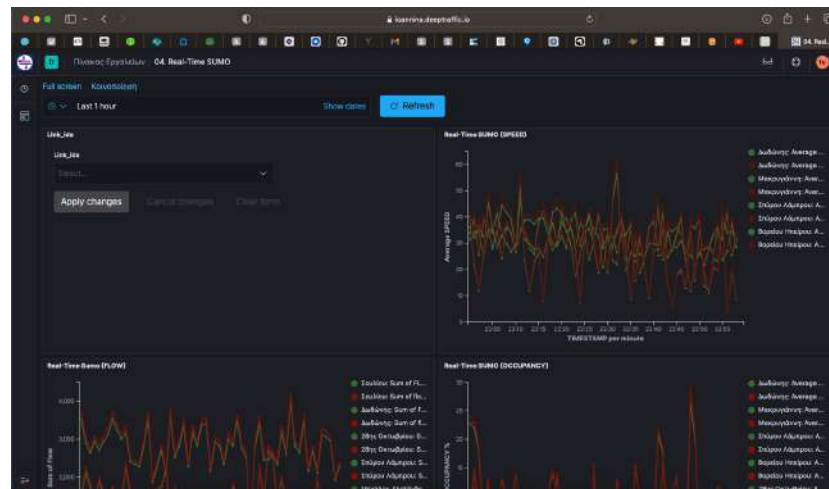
ioannina.deeptraffic.io

04. Real...

Πίνακας Εργαλείων 04. Real-Time SUMO

Full screen Κοινοποίηση

Last 1 hour

Show dates

Refresh

Link_ids

Link_ids

Select...

Apply changes

Cancel changes

Clear form

Real-Time SUMO (SPEED)

Average SPEED

TIMESTAMP per minute

Δωδώνης: Average ...

Δωδώνης: Average ...

Μακρυγιάννη: Aver...

Μακρυγιάννη: Aver...

Σπύρου Λάμπρου: A...

Σπύρου Λάμπρου: A...

Βορείου Ηπείρου: A...

Βορείου Ηπείρου: A...

Real-Time Sumo (FLOW)

Sum of Flow

Σουλίου: Sum of Fl...

Σουλίου: Sum of fio...

Δωδώνης: Sum of f...

Δωδώνης: Sum of f...

28ης Οκτωβρίου: S...

28ης Οκτωβρίου: S...

Σπύρου Λάμπρου: S...

Σπύρου Λάμπρου: S...

Real-Time SUMO (OCCUPANCY)

OCCUPANCY %

Δωδώνης: Average ...

Δωδώνης: Average ...

Μακρυγιάννη: Aver...

Μακρυγιάννη: Aver...

Σπύρου Λάμπρου: A...

Σπύρου Λάμπρου: A...

Βορείου Ηπείρου: A...

Βορείου Ηπείρου: A...